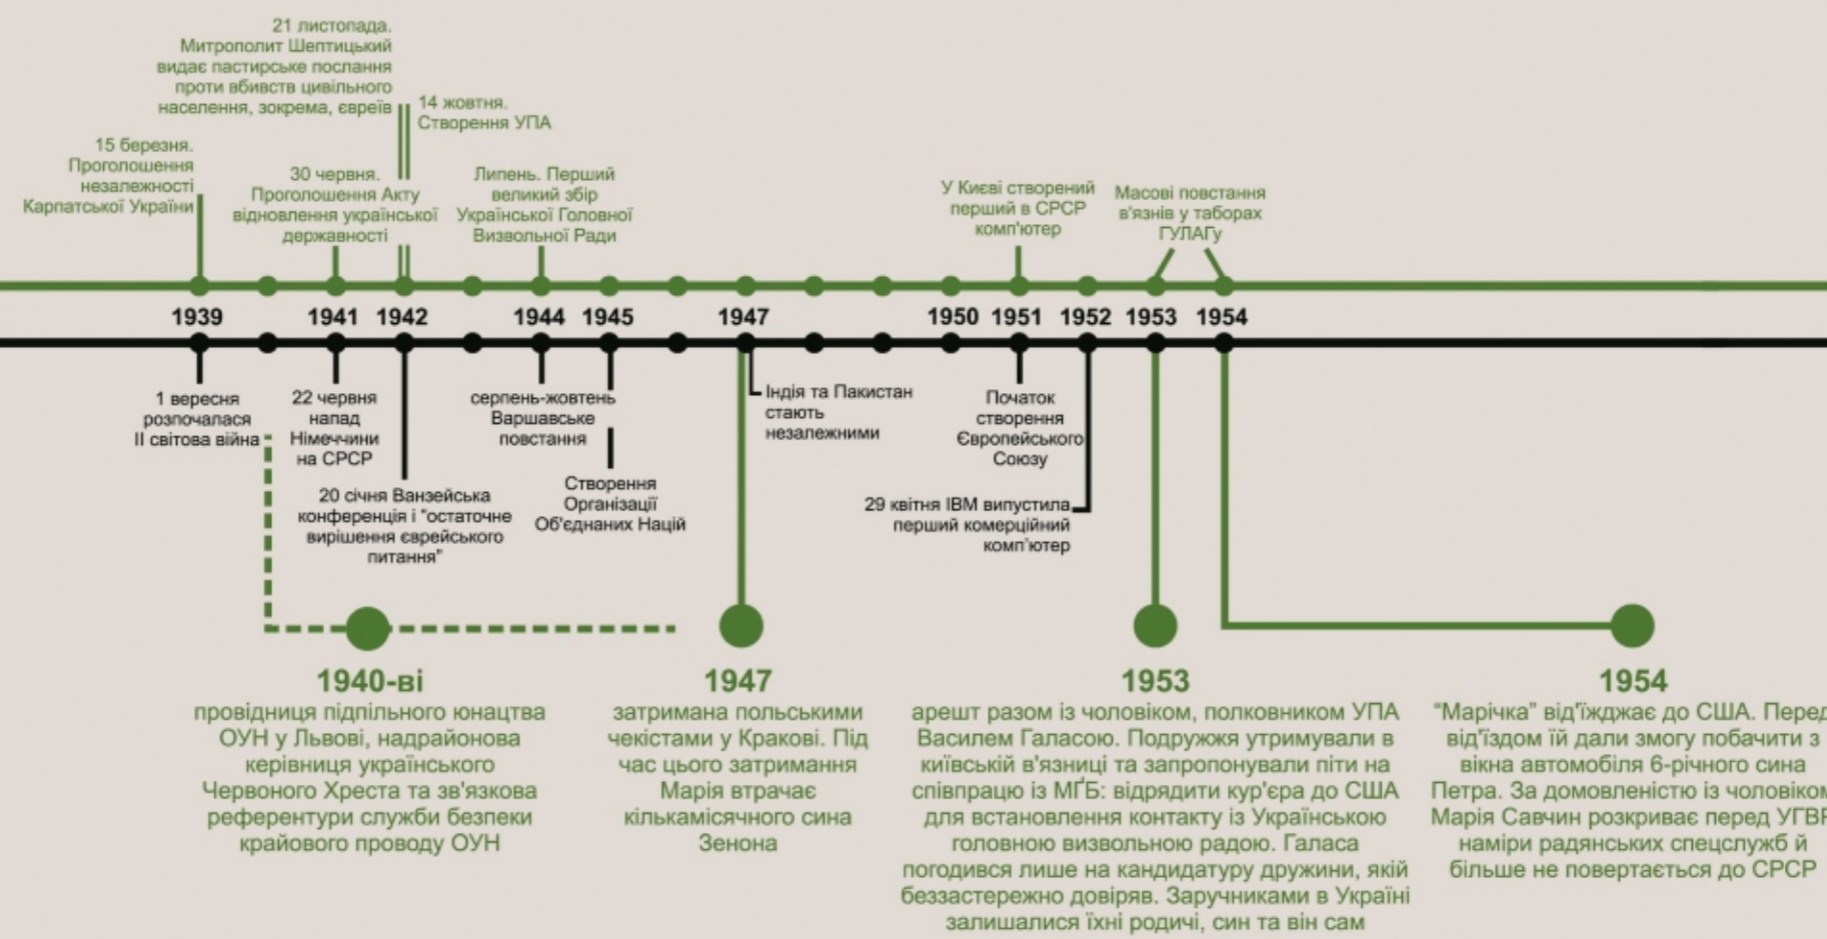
21 листопада. Митрополит Шептицький видає пастирське послання проти вбивств цивільного населення, зокрема, євреїв

14 жовтня. Створення УПА

15 березня. Проголошення незалежності Карпатської України

30 червня. Проголошення Акту відновлення української державності

Липень. Перший великий збір Української Головної Визвольної Ради

У Києві створений перший в СРСР комп'ютер

Масові повстання в'язнів у таборах ГУЛАГу

1939 1941 1942 1944 1945 1947 1950 1951 1952 1953 1954

1 вересня розпочалася II світова війна

22 червня напад Німеччини на СРСР

20 січня Ванзейська конференція і "остаточне вирішення єврейського питання"

серпень-жовтень Варшавське повстання

Створення Організації Об'єднаних Націй

Індія та Пакистан стають незалежними

Початок створення Європейського Союзу

29 квітня IBM випустила перший комерційний комп'ютер

1940-ві
провідниця підпільного юнацтва ОУН у Львові, надрайонова керівниця українського Червоного Хреста та зв'язкова референтури служби безпеки крайового проводу ОУН

1947
затримана польськими чекістами у Кракові. Під час цього затримання Марія втрачає кількамісячного сина Зенона

1953
арешт разом із чоловіком, полковником УПА Василем Галасою. Подружжя утримували в київській в'язниці та запропонували піти на співпрацю із МГБ: відрядити кур'єра до США для встановлення контакту із Українською головною визвольною радою. Галаса погодився лише на кандидатуру дружини, якій беззастережно довіряв. Заручниками в Україні залишалися їхні родичі, син та він сам

1954
"Марічка" від'їжджає до США. Перед від'їздом їй дали змогу побачити з вікна автомобіля 6-річного сина Петра. За домовленістю із чоловіком Марія Савчин розкриває перед УГВР наміри радянських спецслужб й більше не повертається до СРСР